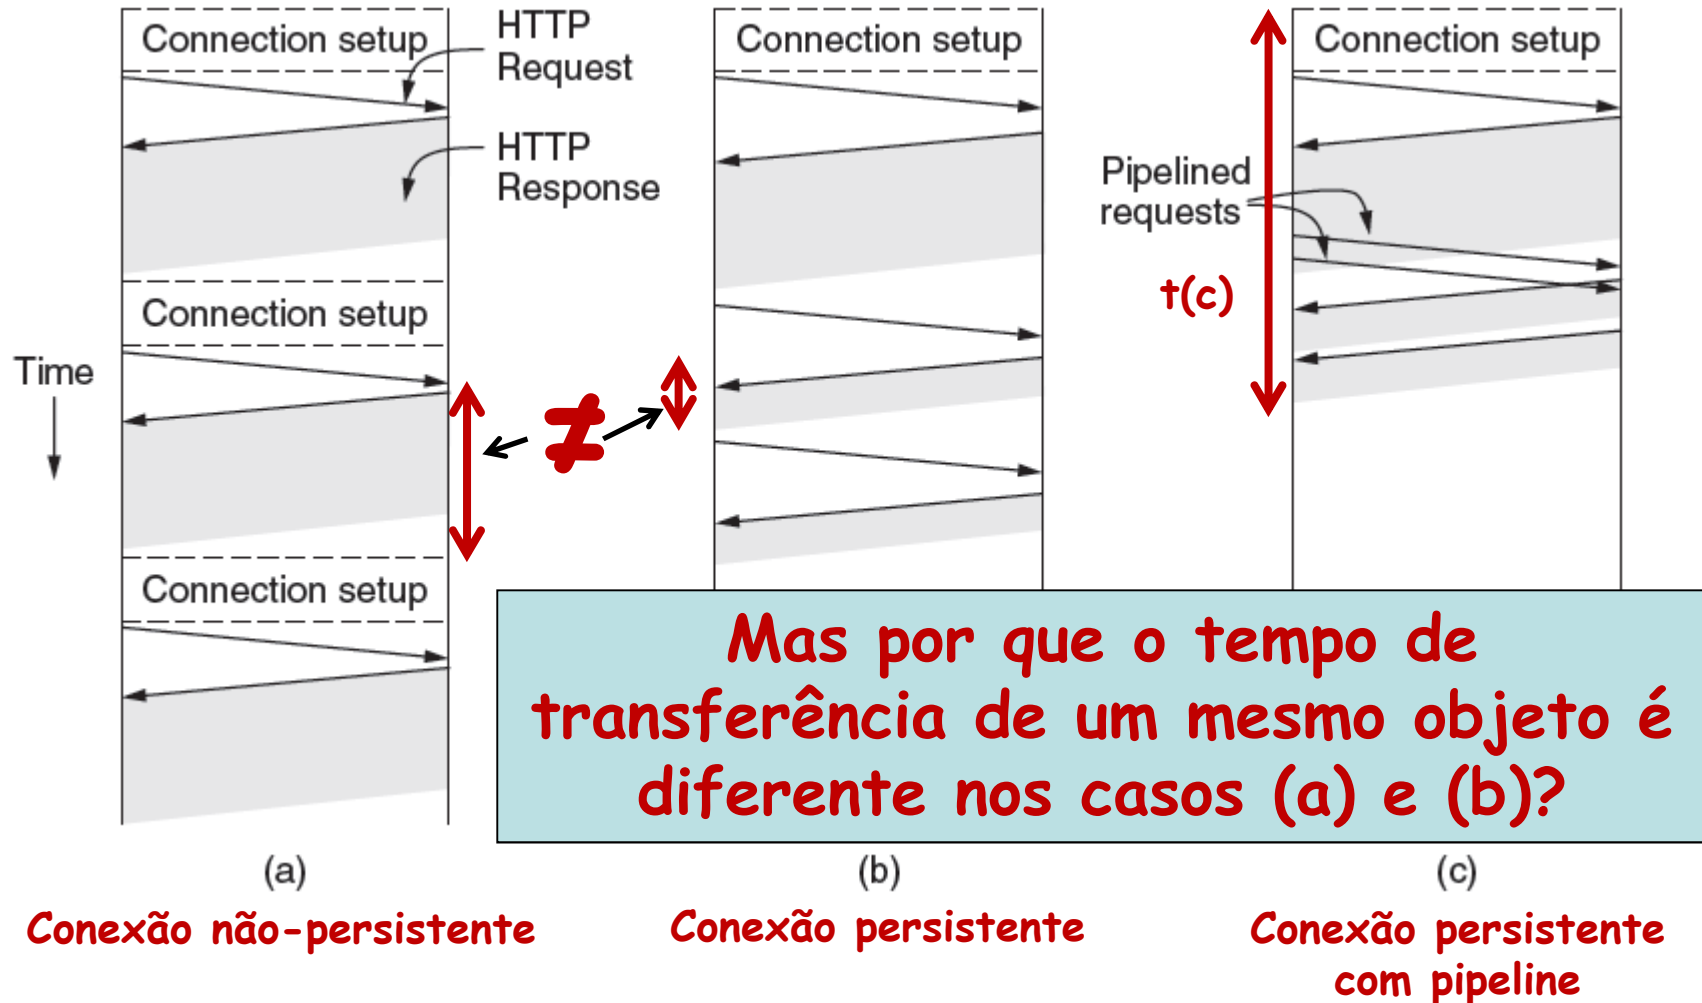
Connection setup

HTTP Request

HTTP Response

Connection setup

Time

Connection setup

≠

Connection setup

Connection setup

Pipelined requests

t(c)

Mas por que o tempo de transferência de um mesmo objeto é diferente nos casos (a) e (b)?

(a)

Conexão não-persistente

(b)

Conexão persistente

(c)

Conexão persistente com pipeline